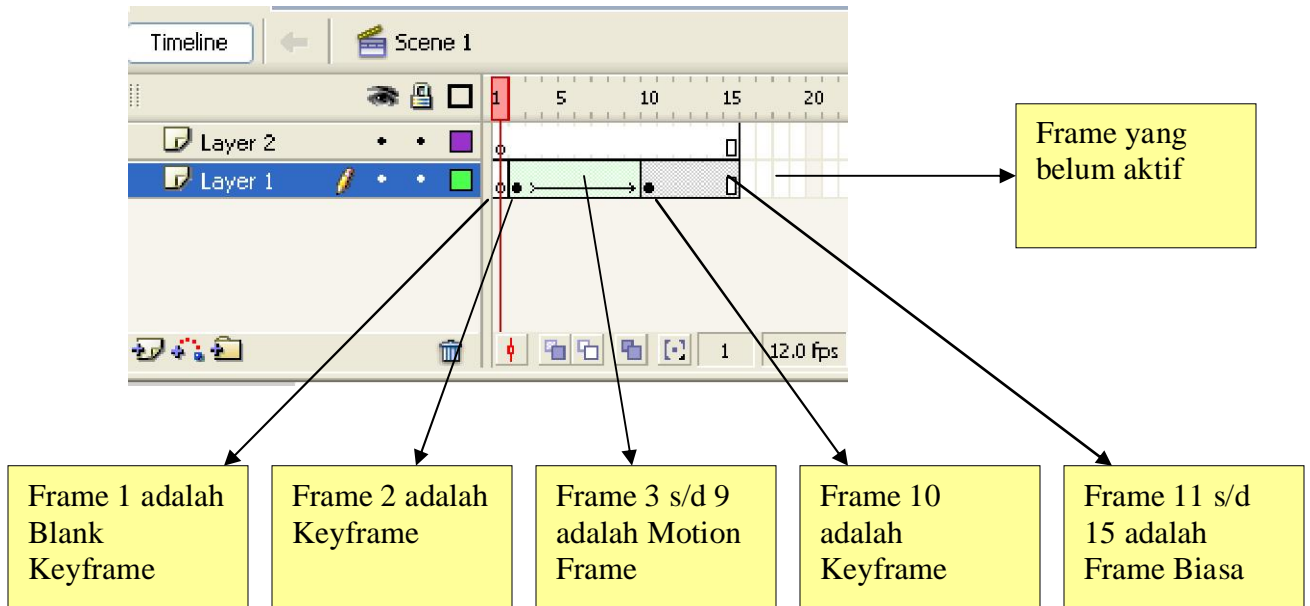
Timeline

Scene 1

1 5 10 15 20

Layer 2

Layer 1

1

12.0 fps

Frame yang belum aktif

Frame 1 adalah Blank Keyframe

Frame 2 adalah Keyframe

Frame 3 s/d 9 adalah Motion Frame

Frame 10 adalah Keyframe

Frame 11 s/d 15 adalah Frame Biasa